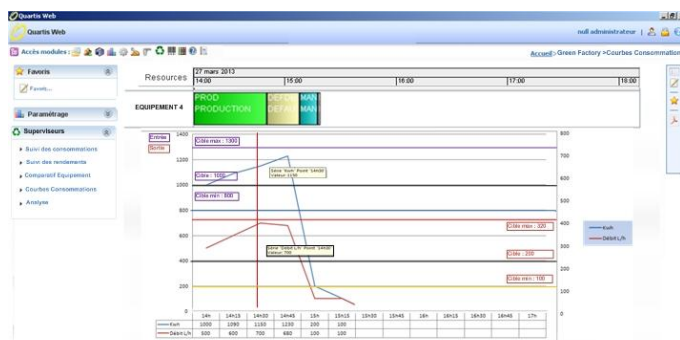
Quartis Web

Quartis Web

null administrateur |

Accès modules :

Accueil > Green Factory > Courbes Consommation

Favoris

Favoris...

Paramétrage

Superviseurs

Suivi des consommations

Suivi des rendements

Comparatif Equipement

Courbes Consommations

Analyse

Resources

27 mars 2013

14:00

15:00

16:00

17:00

18:00

EQUIPEMENT 4

PROD PRODUCTION

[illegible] DEFA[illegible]

MAN MAN

Entrée

Sortie

Cible max : 1300

Cible : 1000

Cible min : 800

Série Kwh Point 14h30 Valeur: 1150

Série Debit L/h Point 14h30 Valeur: 700

Cible max : 320

Cible : 200

Cible min : 100

Kwh

Debit L/h

1400

1200

1000

800

600

400

200

0

800

700

600

500

400

300

200

100

0

| | 14h | 14h15 | 14h30 | 14h45 | 15h | 15h15 | 15h30 | 15h45 | 16h | 16h15 | 16h30 | 16h45 | 17h |
|---|---|---|---|---|---|---|---|---|---|---|---|---|---|
| Kwh | 1000 | 1080 | 1150 | 1230 | 200 | 100 | | | | | | | |
| Debit L/h | 500 | 600 | 700 | 680 | 100 | 100 | | | | | | | |